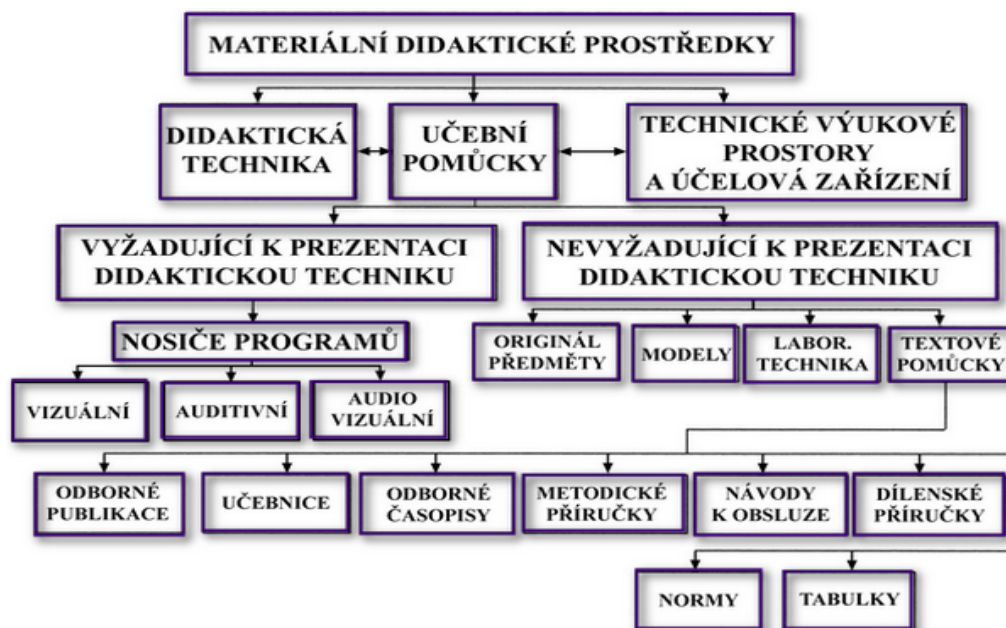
MATERIÁLNÍ DIDAKTICKÉ PROSTŘEDKY

DIDAKTICKÁ TECHNIKA

UČEBNÍ POMŮCKY

TECHNICKÉ VÝUKOVÉ PROSTORY A ÚČELOVÁ ZAŘÍZENÍ

VYŽADUJÍCÍ K PREZENTACI DIDAKTICKOU TECHNIKU

NEVYŽADUJÍCÍ K PREZENTACI DIDAKTICKOU TECHNIKU

NOSIČE PROGRAMŮ

VIZUÁLNÍ

AUDITIVNÍ

AUDIO VIZUÁLNÍ

ORIGINÁL PŘEDMĚTY

MODELY

LABOR. TECHNIKA

TEXTOVÉ POMŮCKY

ODBORNÉ PUBLIKACE

UČEBNICE

ODBORNÉ ČASOPISY

METODICKÉ PŘÍRUČKY

NÁVODY K OBSLUZE

DÍLENSKÉ PŘÍRUČKY

NORMY

TABULKY